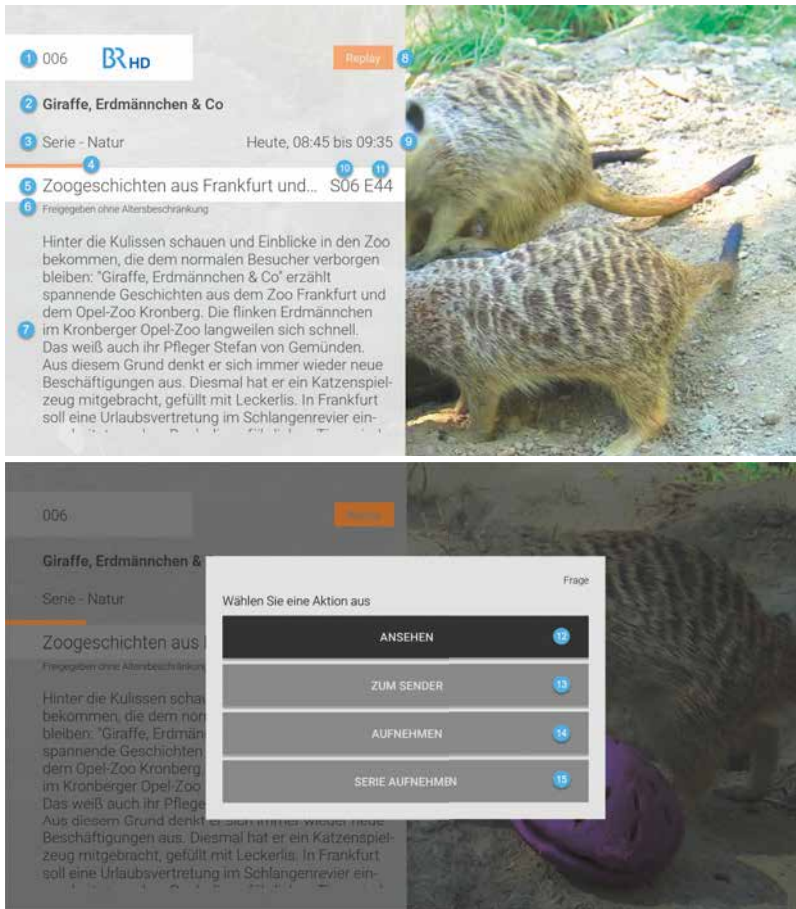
1 006 BR HD

Replay 8

2 Giraffe, Erdmännchen & Co

3 Serie - Natur

Heute, 08:45 bis 09:35 9

4

5 Zoogeschichten aus Frankfurt und... 10 S06 11 E44

6 Freigegeben ohne Altersbeschränkung

Hinter die Kulissen schauen und Einblicke in den Zoo bekommen, die dem normalen Besucher verborgen bleiben: "Giraffe, Erdmännchen & Co" erzählt spannende Geschichten aus dem Zoo Frankfurt und dem Opel-Zoo Kronberg. Die flinken Erdmännchen im Kronberger Opel-Zoo langweilen sich schnell. 7 Das weiß auch ihr Pfleger Stefan von Gemünden. Aus diesem Grund denkt er sich immer wieder neue Beschäftigungen aus. Diesmal hat er ein Katzenspielzeug mitgebracht, gefüllt mit Leckerlis. In Frankfurt soll eine Urlaubsvertretung im Schlangenrevier ein- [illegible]

006

Replay

Giraffe, Erdmännchen &

Serie - Natur

Zoogeschichten aus

Freigegeben ohne Altersbeschränkung

Hinter die Kulissen schau bekommen, die dem norm bleiben: "Giraffe, Erdmän spannende Geschichten dem Opel-Zoo Kronberg im Kronberger Opel-Zoo Das weiß auch ihr Pflege Aus diesem Grund denkt er sich immer wieder neue Beschäftigungen aus. Diesmal hat er ein Katzenspielzeug mitgebracht, gefüllt mit Leckerlis. In Frankfurt soll eine Urlaubsvertretung im Schlangenrevier ein-

Frage

Wählen Sie eine Aktion aus

ANSEHEN 12

ZUM SENDER 13

AUFNEHMEN 14

SERIE AUFNEHMEN 15